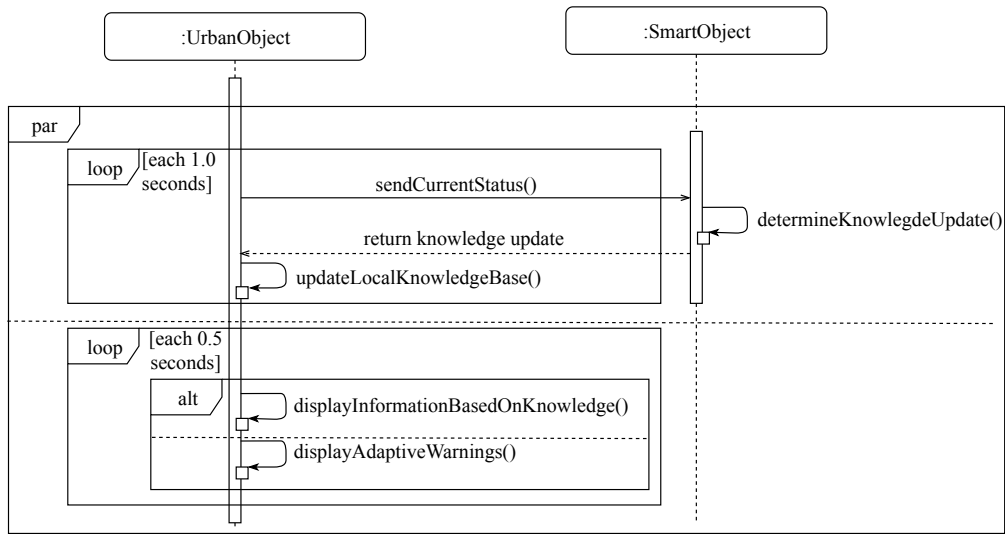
:UrbanObject

:SmartObject

par

loop [each 1.0 seconds]

sendCurrentStatus()

determineKnowlegdeUpdate()

return knowledge update

updateLocalKnowledgeBase()

loop [each 0.5 seconds]

alt

displayInformationBasedOnKnowledge()

displayAdaptiveWarnings()